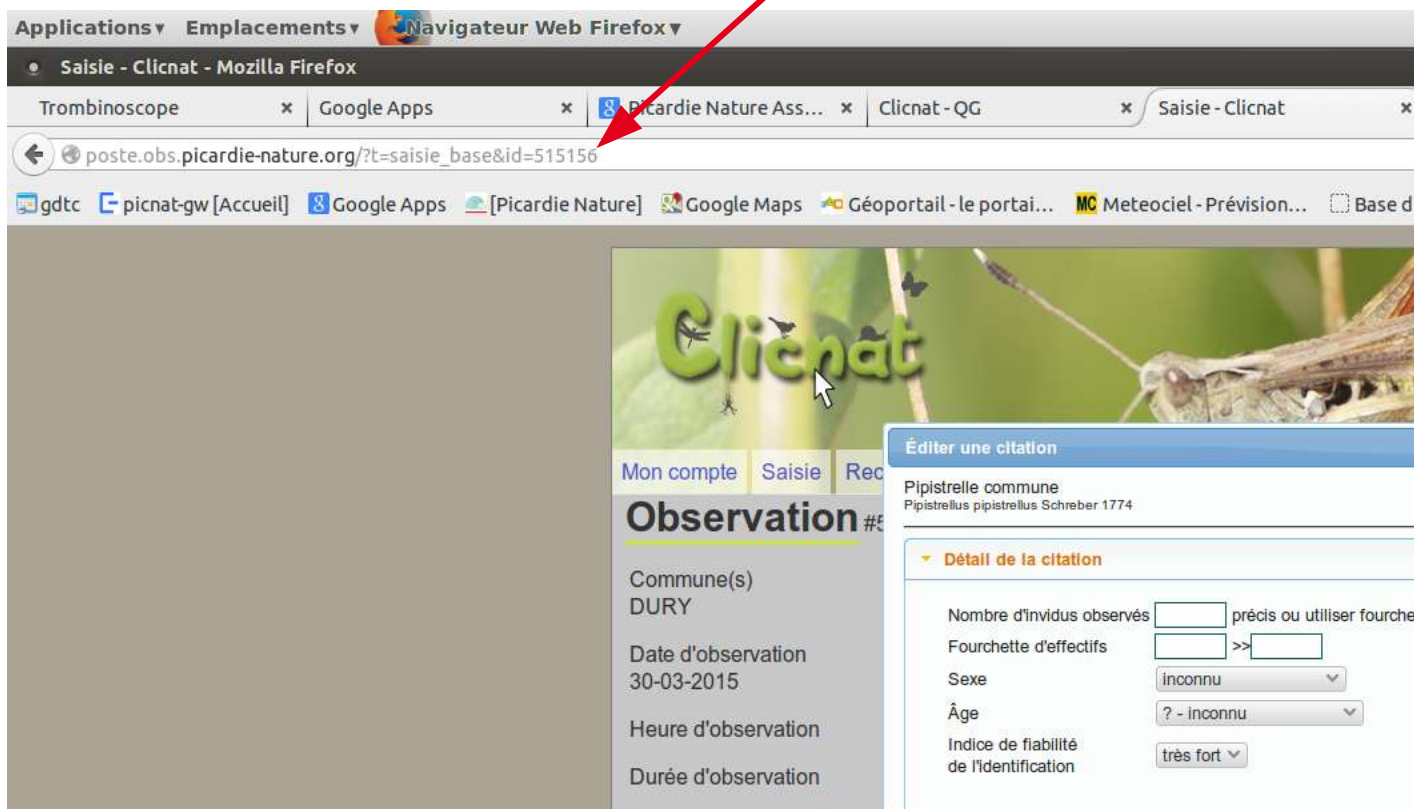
Applications ▾ Emplacements ▾ Navigateur Web Firefox ▾

Saisie - Clicnat - Mozilla Firefox

Trombinoscope ×
Google Apps ×
Picardie Nature Ass… ×
Clicnat - QG ×
Saisie - Clicnat ×

poste.obs.picardie-nature.org/?t=saisie_base&id=515156

gdtc
picnat-gw [Accueil]
Google Apps
[Picardie Nature]
Google Maps
Géoportail - le portai…
Meteociel - Prévision…
Base d

Clicnat

Mon compte
Saisie
Rec

Observation #5

Commune(s)
DURY

Date d'observation
30-03-2015

Heure d'observation

Durée d'observation

Éditer une citation

Pipistrelle commune
Pipistrellus pipistrellus Schreber 1774

Détail de la citation

Nombre d'invidus observés précis ou utiliser fourche
Fourchette d'effectifs >>
Sexe inconnu
Âge ? - inconnu
Indice de fiabilité de l'identification très fort